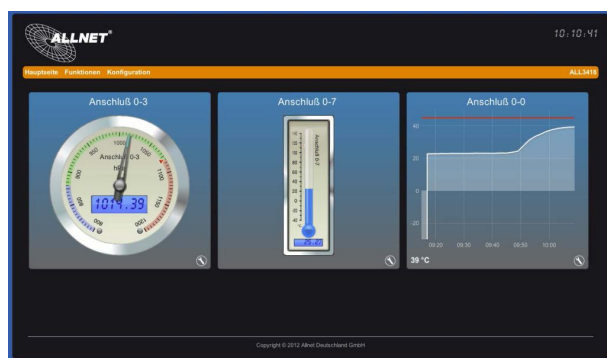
ALLNET®

10:10:41

Hauptseite Funktionen Konfiguration

ALL3418

Anschluß 0-3

Anschluß 0-3
hPa
1000
1050
950
900
1100
1011.39

Anschluß 0-7

Anschluß 0-7
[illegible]

Anschluß 0-0

40
20
0
-20
09:20
09:30
09:40
09:50
10:00

39 °C

Copyright © 2012 Allnet Deutschland GmbH